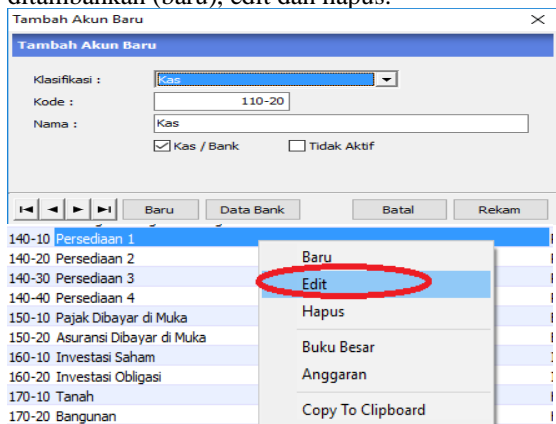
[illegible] (baru), edit dan hapus.

Tambah Akun Baru

Tambah Akun Baru

Klasifikasi : Kas

Kode : 110-20

Nama : Kas

Kas / Bank

Tidak Aktif

Baru

Data Bank

Batal

Rekam

140-10 Persediaan 1
140-20 Persediaan 2
140-30 Persediaan 3
140-40 Persediaan 4
150-10 Pajak Dibayar di Muka
150-20 Asuransi Dibayar di Muka
160-10 Investasi Saham
160-20 Investasi Obligasi
170-10 Tanah
170-20 Bangunan

Baru
Edit
Hapus
Buku Besar
Anggaran
Copy To Clipboard